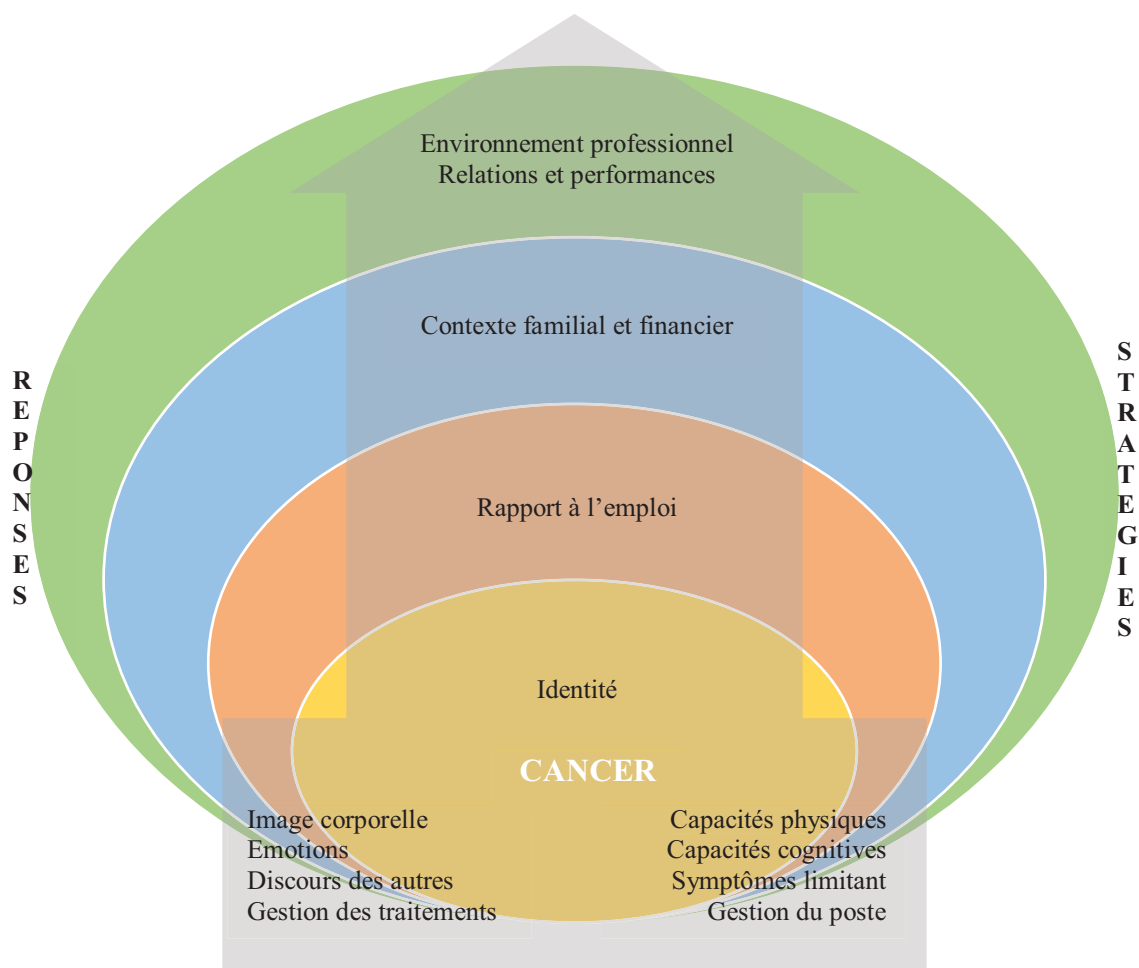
Environnement professionnel
Relations et performances

Contexte familial et financier

Rapport à l'emploi

Identité

CANCER

R
E
P
O
N
S
E
S

S
T
R
A
T
E
G
I
E
S

Image corporelle
Emotions
Discours des autres
Gestion des traitements

Capacités physiques
Capacités cognitives
Symptômes limitant
Gestion du poste